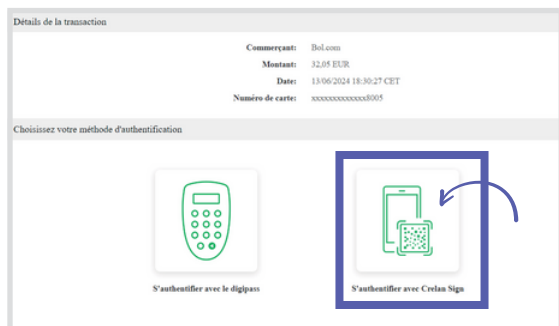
Détails de la transaction

| | |
|---|---|
| Commerçant: | Bol.com |
| Montant: | 32,05 EUR |
| Date: | 13/06/2024 18:30:27 CET |
| Numéro de carte: | xxxxxxxxxxxxxx8005 |

Choisissez votre méthode d'authentification

S'authentifier avec le digipass

S'authentifier avec Crelan Sign